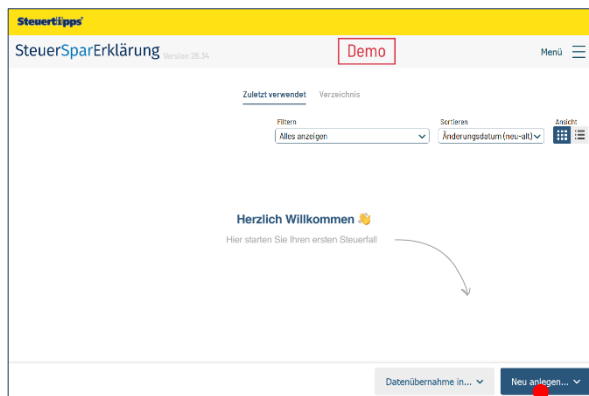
Steuertipps

SteuerSparErklärung Version 28.34

Demo

Menü

Zuletzt verwendet Verzeichnis

Filtern
Alles anzeigen

Sortieren
Änderungsdatum (neu-alt)

Ansicht

Herzlich Willkommen 👋

Hier starten Sie Ihren ersten Steuerfall

Datenübernahme in...

Neu anlegen...